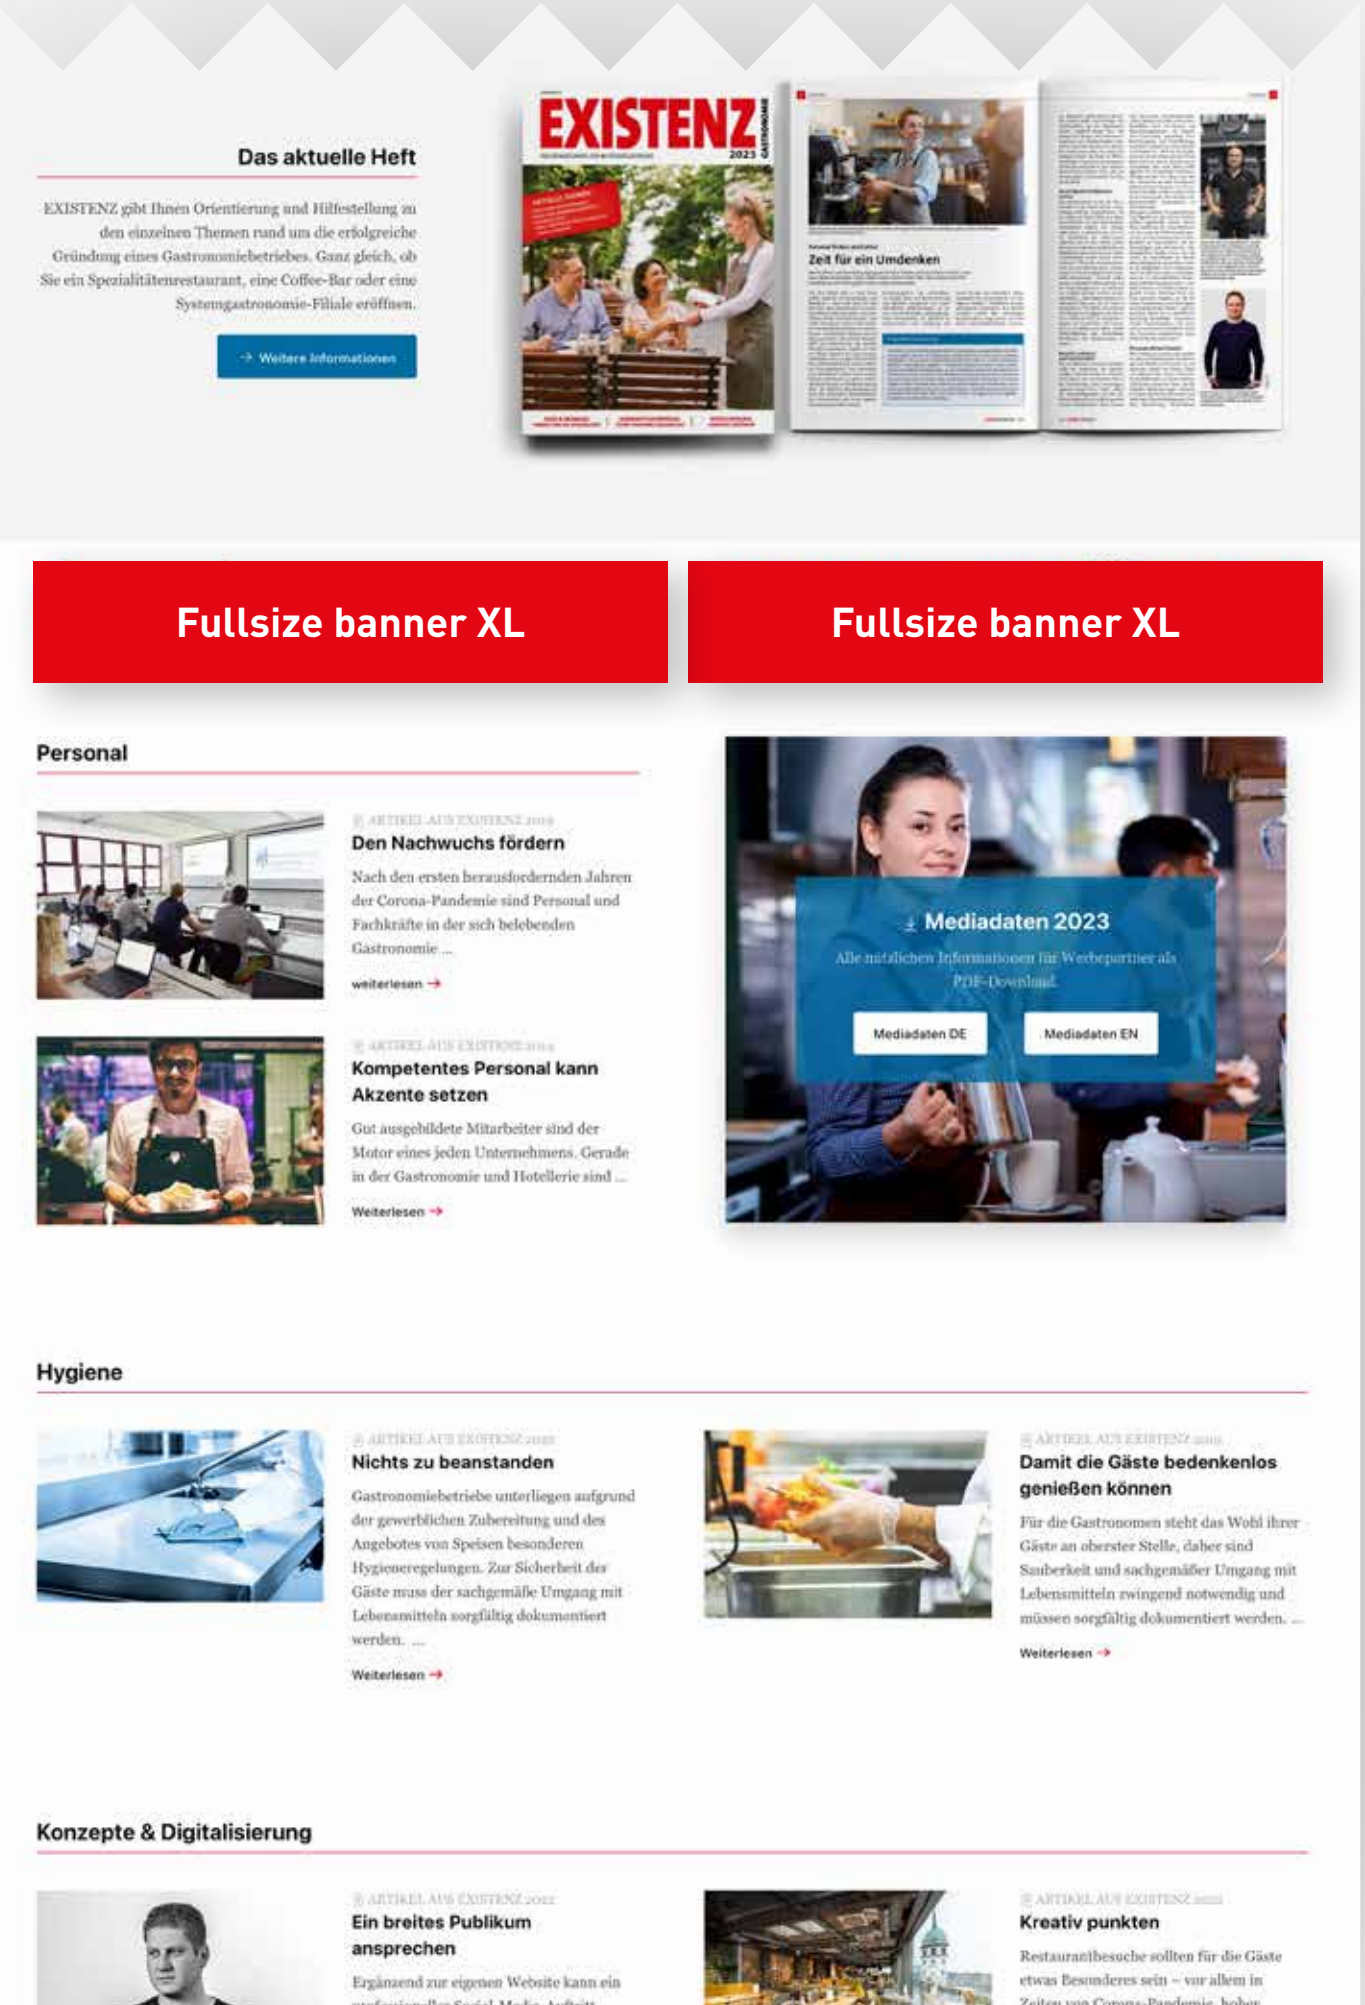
Das aktuelle Heft

EXISTENZ gibt Ihnen Orientierung und Hilfestellung zu den einzelnen Themen rund um die erfolgreiche Gründung eines Gastronomiebetriebes. Ganz gleich, ob Sie ein Spezialitätenrestaurant, eine Coffee-Bar oder eine Systemgastronomie-Filiale eröffnen.

→ Weitere Informationen

EXISTENZ 2023 GASTRONOMIE

Zeit für ein Umdenken

Fullsize banner XL

Fullsize banner XL

Personal

ARTIKEL AUS EXISTENZ 2019
Den Nachwuchs fördern
Nach den ersten herausfordernden Jahren der Corona-Pandemie sind Personal und Fachkräfte in der sich belebenden Gastronomie ...
weiterlesen →

ARTIKEL AUS EXISTENZ 2019
Kompetentes Personal kann Akzente setzen
Gut ausgebildete Mitarbeiter sind der Motor eines jeden Unternehmens. Gerade in der Gastronomie und Hotellerie sind ...
Weiterlesen →

Mediadaten 2023
Alle nützlichen Informationen für Werbepartner als PDF-Download
Mediadaten DE
Mediadaten EN

Hygiene

ARTIKEL AUS EXISTENZ 2022
Nichts zu beanstanden
Gastronomiebetriebe unterliegen aufgrund der gewerblichen Zubereitung und des Angebotes von Speisen besonderen Hygieneregelungen. Zur Sicherheit der Gäste muss der sachgemäße Umgang mit Lebensmitteln sorgfältig dokumentiert werden. ...
Weiterlesen →

ARTIKEL AUS EXISTENZ 2019
Damit die Gäste bedenkenlos genießen können
Für die Gastronomen steht das Wohl ihrer Gäste an oberster Stelle, daher sind Sauberkeit und sachgemäßer Umgang mit Lebensmitteln zwingend notwendig und müssen sorgfältig dokumentiert werden. ...
Weiterlesen →

Konzepte & Digitalisierung

ARTIKEL AUS EXISTENZ 2022
Ein breites Publikum ansprechen
Ergänzend zur eigenen Website kann ein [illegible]

ARTIKEL AUS EXISTENZ 2022
Kreativ punkten
Restaurantbesuche sollten für die Gäste etwas Besonderes sein – vor allem in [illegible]